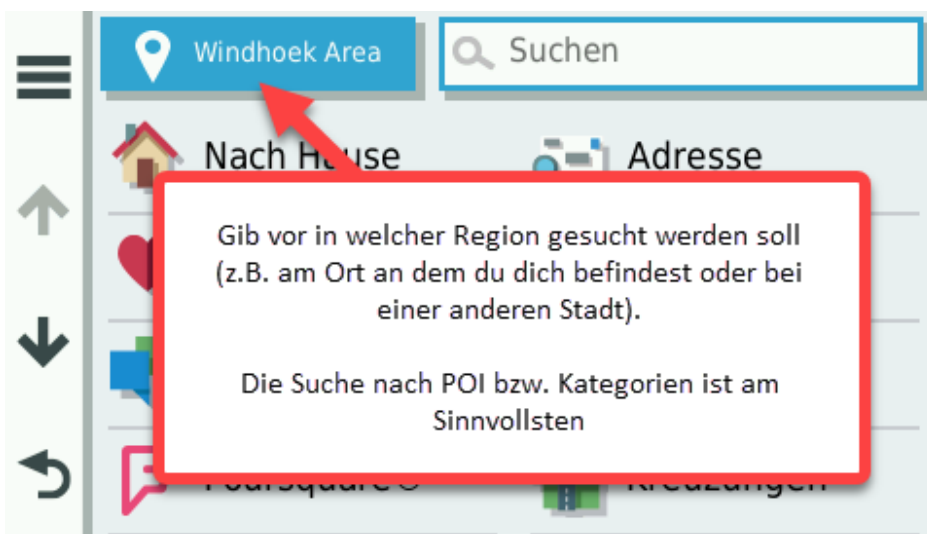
Windhoek Area

Suchen

Nach H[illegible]use

Adresse

Gib vor in welcher Region gesucht werden soll (z.B. am Ort an dem du dich befindest oder bei einer anderen Stadt).

Die Suche nach POI bzw. Kategorien ist am Sinnvollsten

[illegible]

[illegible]